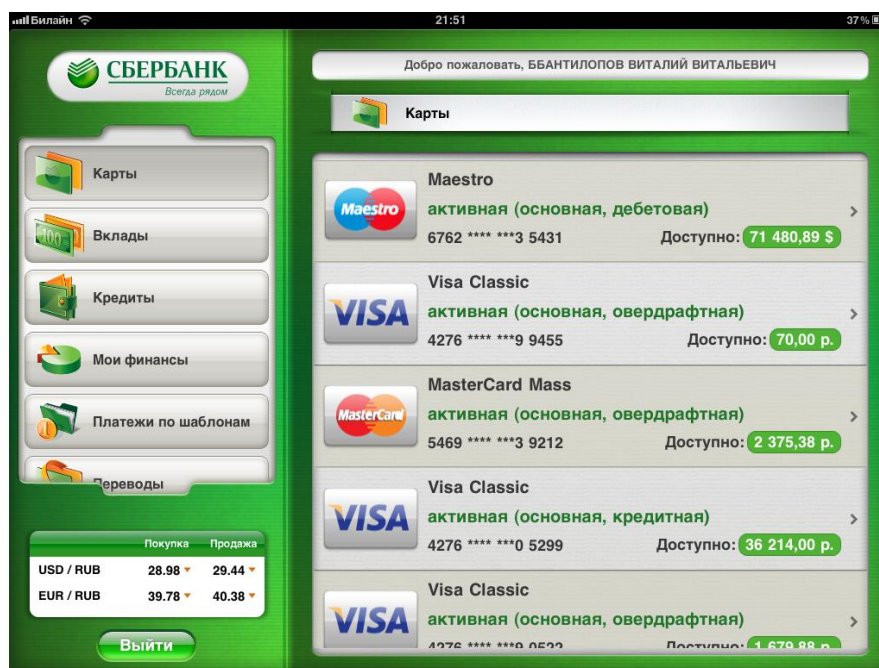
Билайн 21:51 37%

СБЕРБАНК
Всегда рядом

Добро пожаловать, ББАНТИЛОПОВ ВИТАЛИЙ ВИТАЛЬЕВИЧ

Карты

Карты
Вклады
Кредиты
Мои финансы
Платежи по шаблонам
Переводы

| | Покупка | Продажа |
|---|---|---|
| USD / RUB | 28.98 | 29.44 |
| EUR / RUB | 39.78 | 40.38 |

Выйти

Maestro
Maestro
активная (основная, дебетовая)
6762 **** ***3 5431 Доступно: 71 480,89 $

VISA
Visa Classic
активная (основная, овердрафтная)
4276 **** ***9 9455 Доступно: 70,00 р.

MasterCard
MasterCard Mass
активная (основная, овердрафтная)
5469 **** ***3 9212 Доступно: 2 375,38 р.

VISA
Visa Classic
активная (основная, кредитная)
4276 **** ***0 5299 Доступно: 36 214,00 р.

VISA
Visa Classic
активная (основная, овердрафтная)
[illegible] Доступно: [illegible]